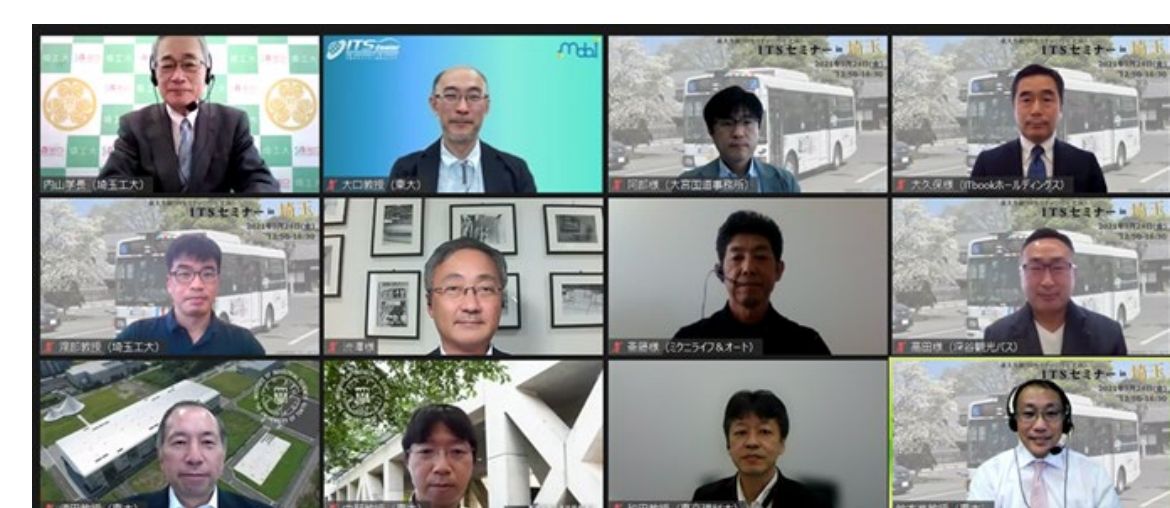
内山学長（埼玉工大）

ITS Center
mobi
大口教授（東大）

ITSセミナー in 埼玉
2021年9月24日(金)
13:30-16:30
阿部様（大宮国道事務所）

ITSセミナー in 埼玉
2021年9月24日(金)
13:30-16:30
大久保様（ITbookホールディングス）

ITSセミナー in 埼玉
2021年9月24日(金)
13:30-16:30
渡部教授（埼玉工大）

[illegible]様

斎藤様（ミクニライフ&オート）

ITSセミナー in 埼玉
2021年9月24日(金)
13:30-16:30
高田様（深谷観光バス）

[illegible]教授（東大）

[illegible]

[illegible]

ITSセミナー in 埼玉
2021年9月24日(金)
13:30-16:30
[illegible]